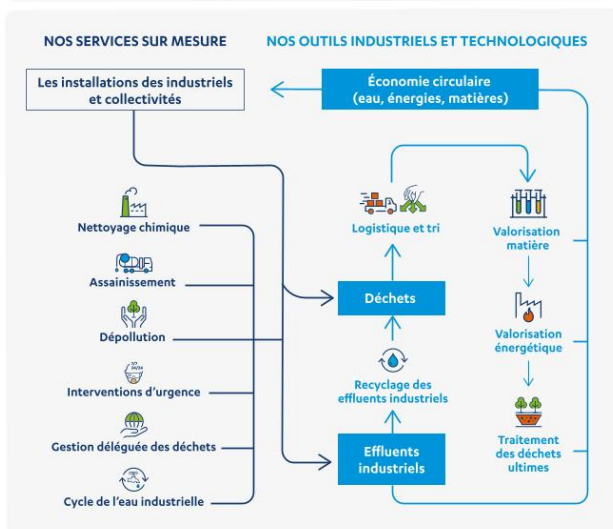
NOS SERVICES SUR MESURE

NOS OUTILS INDUSTRIELS ET TECHNOLOGIQUES

Les installations des industriels et collectivités

Économie circulaire (eau, énergies, matières)

Nettoyage chimique

Assainissement

Dépollution

Interventions d'urgence

Gestion déléguée des déchets

Cycle de l'eau industrielle

Logistique et tri

Déchets

Recyclage des effluents industriels

Effluents industriels

Valorisation matière

Valorisation énergétique

Traitement des déchets ultimes